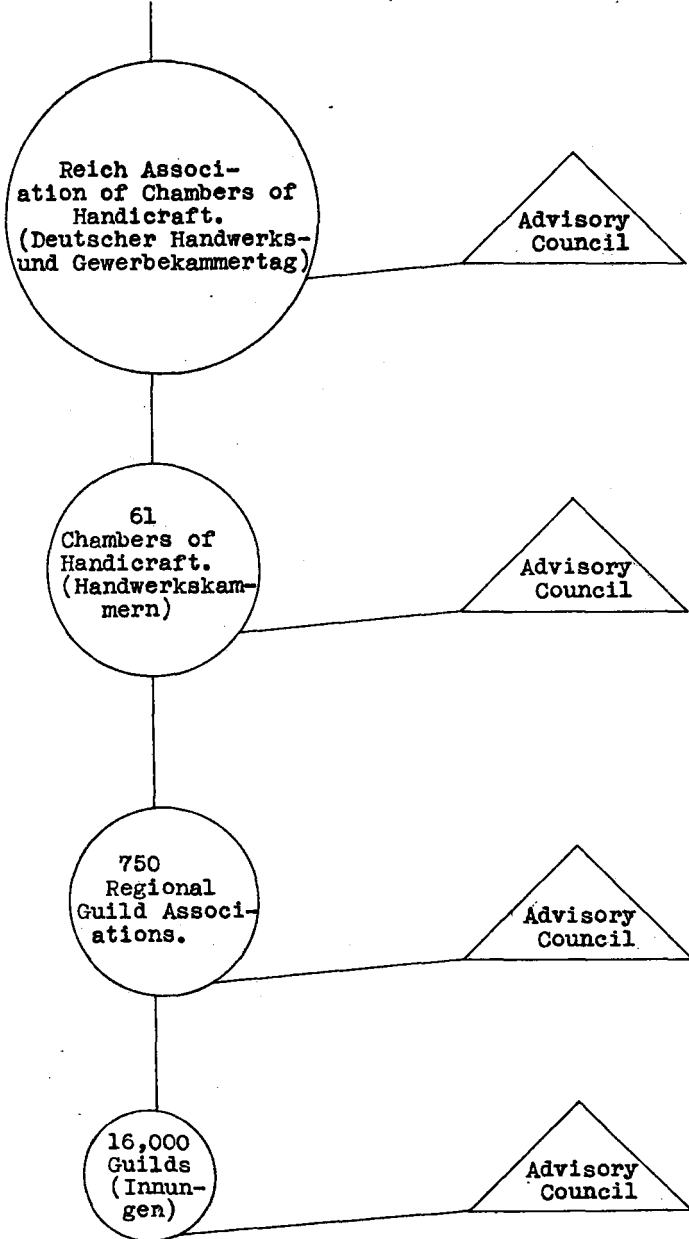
Reich Association of Chambers of Handicraft. (Deutscher Handwerks- und Gewerbekammertag)

Advisory Council

61 Chambers of Handicraft. (Handwerkskammern)

Advisory Council

750 Regional Guild Associations.

Advisory Council

16,000 Guilds (Innungen)

Advisory Council